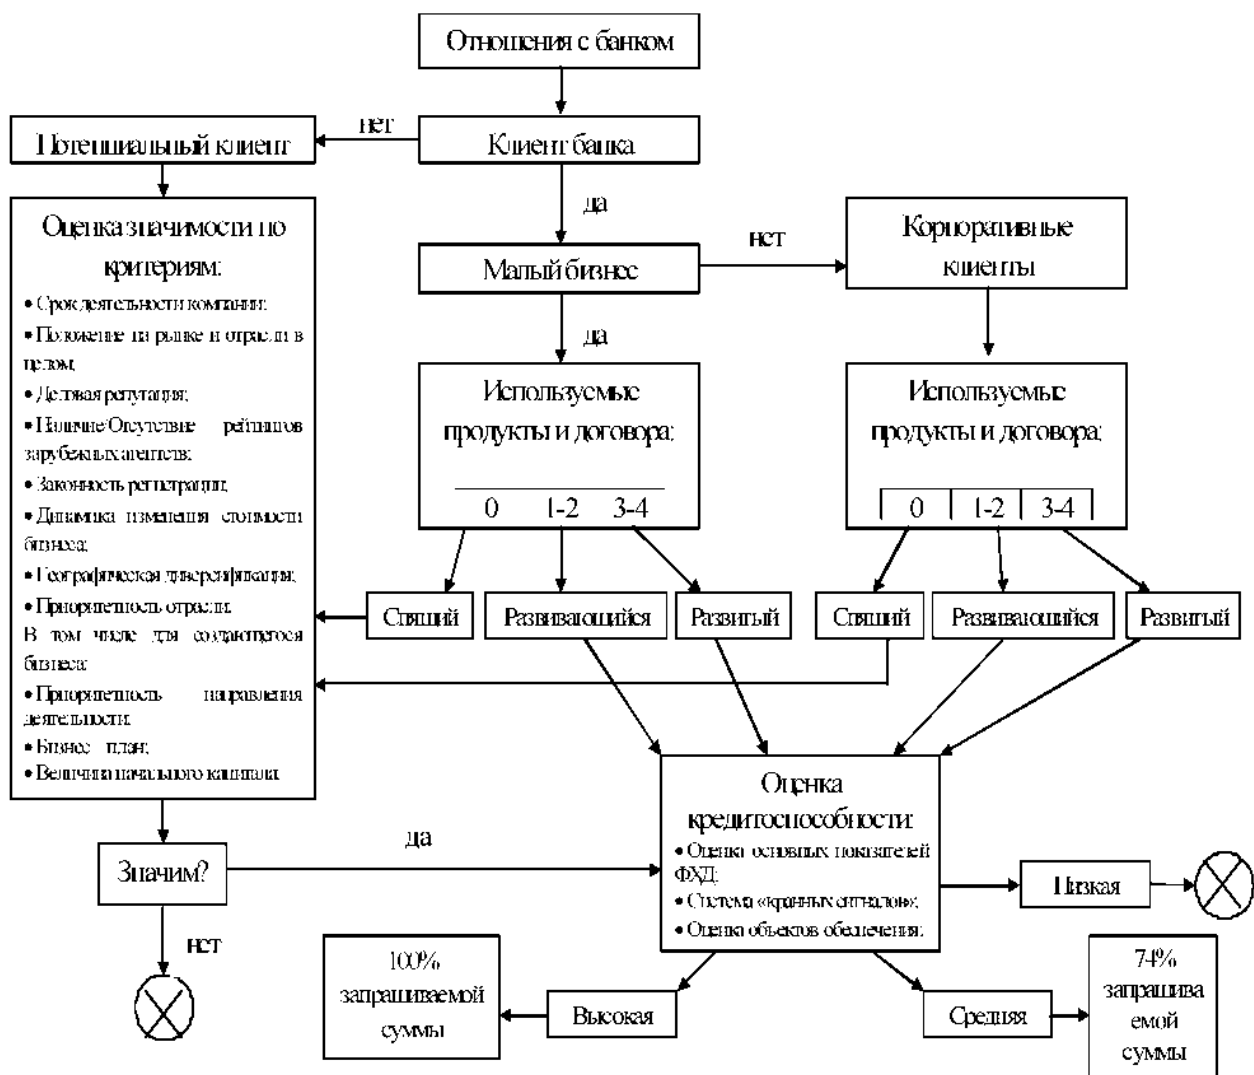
Отношения с банком

нет

Потенциальный клиент

Клиент банка

да

Оценка значимости по критериям:

• Срок деятельности компании;
• Положение на рынке и отрасли в целом;
• Деловая репутация;
• Наличие/Отсутствие рейтингов зарубежных агентств;
• Законность регистрации;
• Динамика изменения стоимости бизнеса;
• Географическая диверсификация;
• Приоритетность отрасли;
В том числе для создающегося бизнеса:
• Приоритетность направления деятельности;
• Бизнес план;
• Величина начального капитала

нет

Малый бизнес

Корпоративные клиенты

да

Используемые продукты и договора:

0 1-2 3-4

Используемые продукты и договора:

0 1-2 3-4

Спящий

Развивающийся

Развитый

Спящий

Развивающийся

Развитый

Оценка кредитоспособности:
• Оценка основных показателей ФХД;
• Система «красных сигналов»;
• Оценка объектов обеспечения.

да

Значим?

нет

Низкая

100% запрашиваемой суммы

Высокая

Средняя

74% запрашиваемой суммы